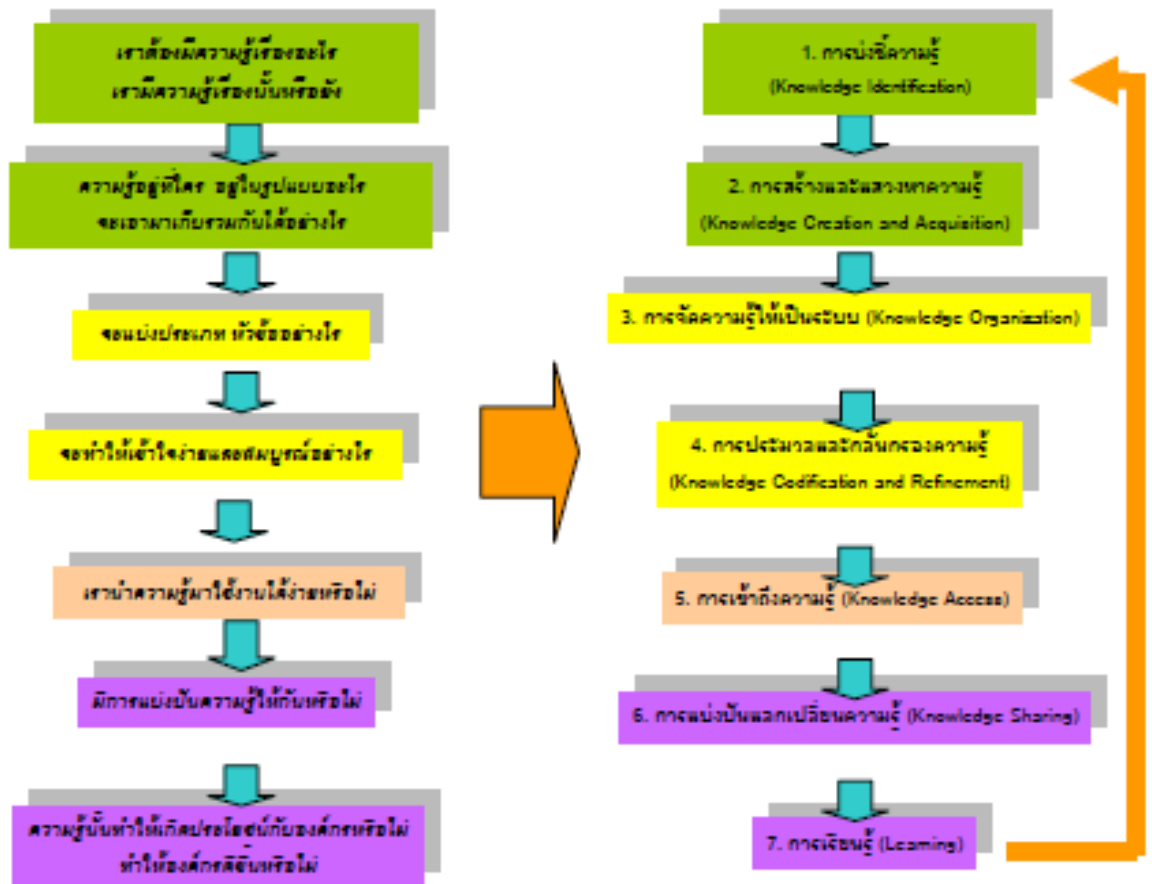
เราต้องมีความรู้เรื่องอะไร
เรามีความรู้เรื่องนั้นหรือยัง

ความรู้อยู่ที่ใคร อยู่ในรูปแบบอะไร
จะเอามาเก็บรวมกันได้อย่างไร

จะแบ่งประเภท หัวข้ออย่างไร

จะทำให้เข้าใจง่ายและสมบูรณ์อย่างไร

เรานำความรู้มาใช้งานได้ง่ายหรือไม่

มีการแบ่งปันความรู้ให้กันหรือไม่

ความรู้นั้นทำให้เกิดประโยชน์กับองค์กรหรือไม่
ทำให้องค์กรดีขึ้นหรือไม่

1. การบ่งชี้ความรู้
(Knowledge Identification)

2. การสร้างและแสวงหาความรู้
(Knowledge Creation and Acquisition)

3. การจัดความรู้ให้เป็นระบบ (Knowledge Organization)

4. การประมวลและกลั่นกรองความรู้
(Knowledge Codification and Refinement)

5. การเข้าถึงความรู้ (Knowledge Access)

6. การแบ่งปันแลกเปลี่ยนความรู้ (Knowledge Sharing)

7. การเรียนรู้ (Learning)